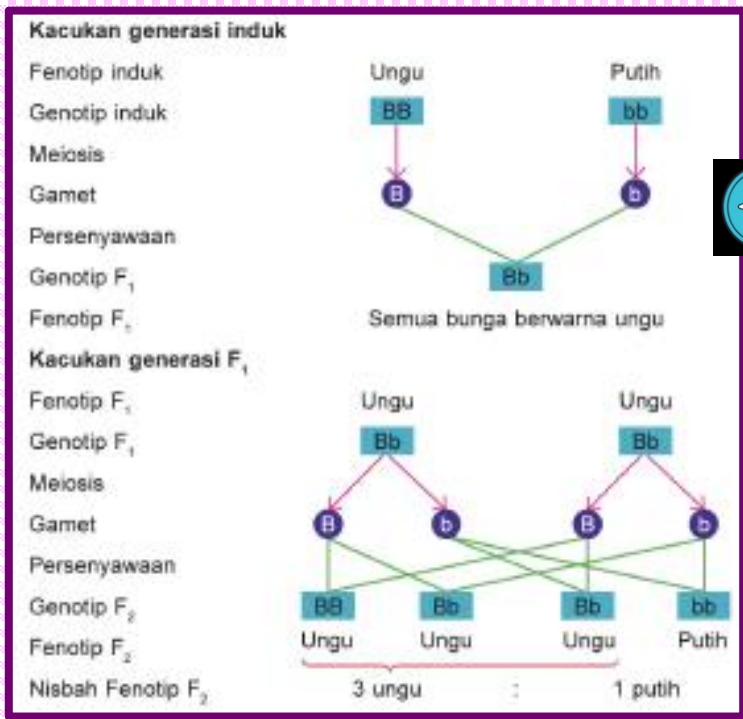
Kacukan generasi induk

Fenotip induk Ungu Putih

Genotip induk BB bb

Meiosis

Gamet B b

Persenyawaan

Genotip $F_1$ Bb

Fenotip $F_1$ Semua bunga berwarna ungu

Kacukan generasi $F_1$

Fenotip $F_1$ Ungu Ungu

Genotip $F_1$ Bb Bb

Meiosis

Gamet B b B b

Persenyawaan

Genotip $F_2$ BB Bb Bb bb

Fenotip $F_2$ Ungu Ungu Ungu Putih

Nisbah Fenotip $F_2$ 3 ungu : 1 putih